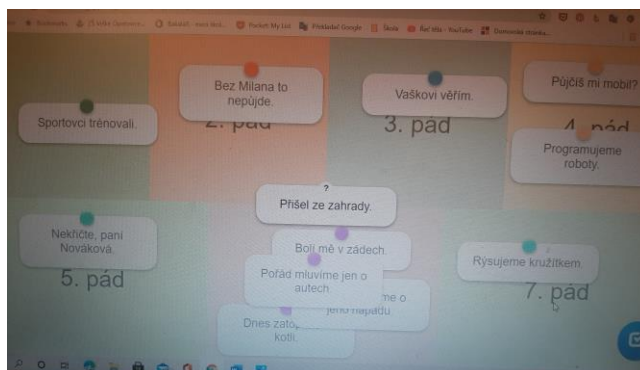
Bookmarks | Pocket My List | Překladač Google | Škola | Řeč těla - YouTube | Osmisměrka

Sportovci trénovali.

Bez Milana to nepůjde.

2. pád

Vaškovi věřím.

3. pád

Půjčíš mi mobil?

4. pád

Programujeme roboty.

?

Přišel ze zahrady.

Nekřičte, paní Nováková.

5. pád

Bolí mě v zádech.

Pořád mluvíme jen o autech.

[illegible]me o jeho nápadu.

Dnes zatop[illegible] kotli.

Rýsujeme kružítkem.

7. pád